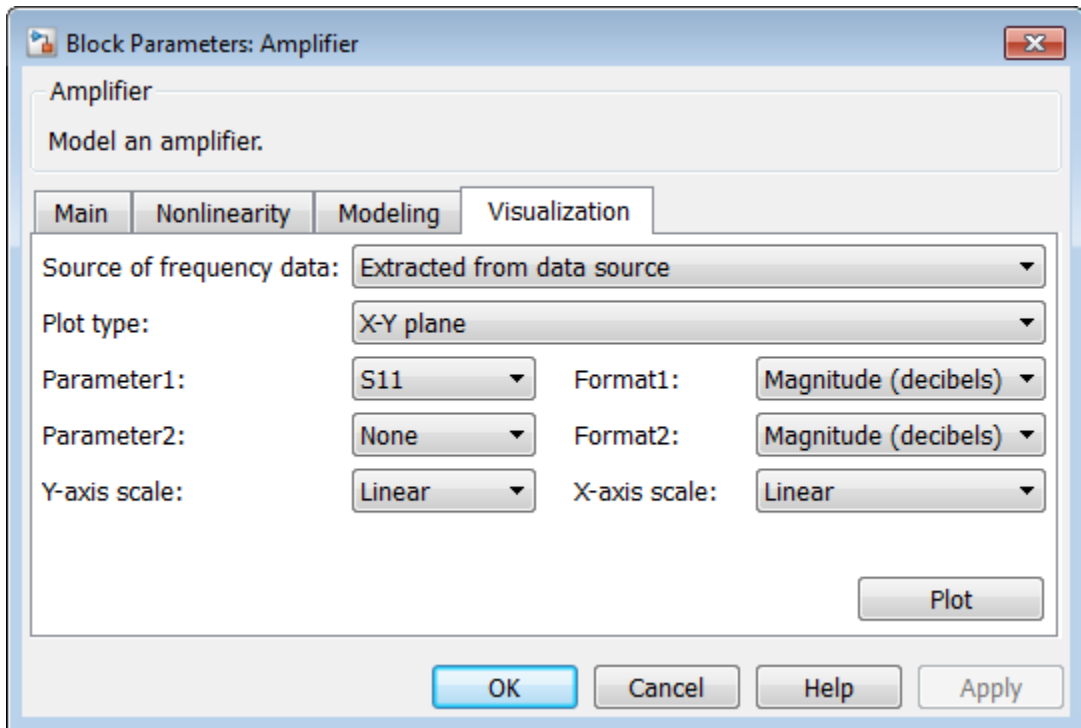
Block Parameters: Amplifier

Amplifier

Model an amplifier.

Main | Nonlinearity | Modeling | Visualization

Source of frequency data: Extracted from data source

Plot type: X-Y plane

Parameter1: S11 Format1: Magnitude (decibels)

Parameter2: None Format2: Magnitude (decibels)

Y-axis scale: Linear X-axis scale: Linear

Plot

OK Cancel Help Apply